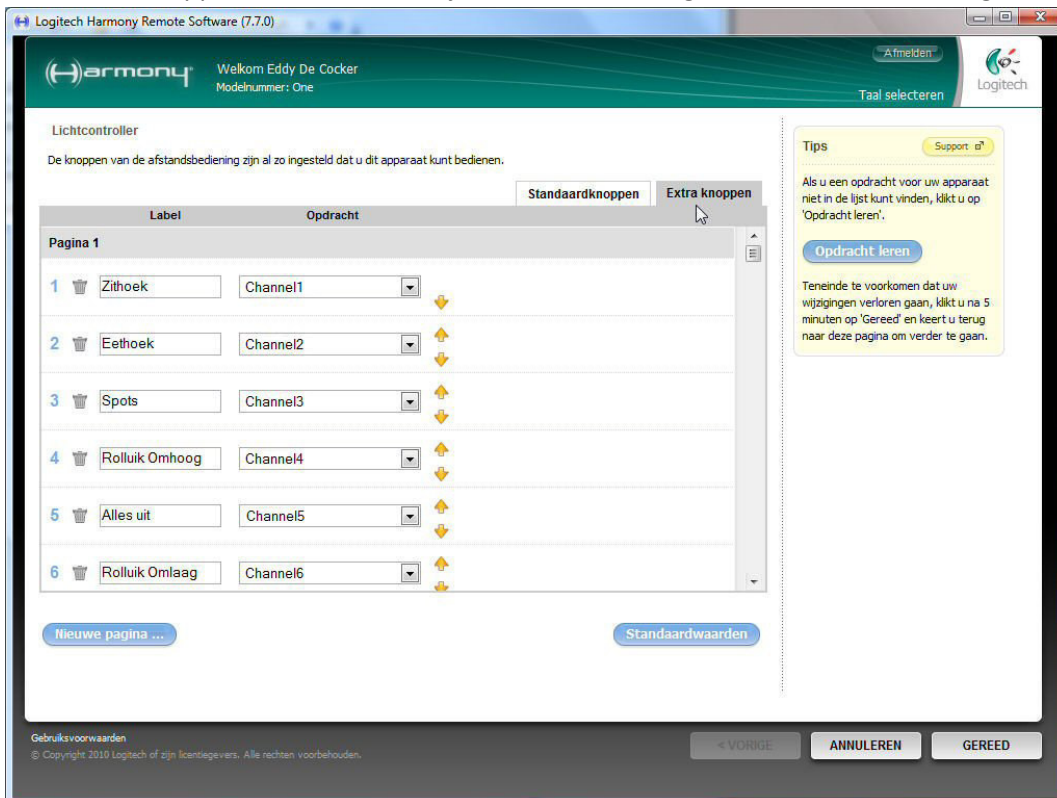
Logitech Harmony Remote Software (7.7.0)

Harmony

Welkom Eddy De Cocker
Modelnummer: One

Afmelden

Taal selecteren

Logitech

Lichtcontroller

De knoppen van de afstandsbediening zijn al zo ingesteld dat u dit apparaat kunt bedienen.

Standaardknoppen | Extra knoppen

| | | Label | Opdracht |
|---|---|---|---|
| Pagina 1 | | | |
| 1 | | Zithoek | Channel1 |
| 2 | | Eethoek | Channel2 |
| 3 | | Spots | Channel3 |
| 4 | | Rolluik Omhoog | Channel4 |
| 5 | | Alles uit | Channel5 |
| 6 | | Rolluik Omlaag | Channel6 |

Nieuwe pagina ...

Standaardwaarden

Tips

Support

Als u een opdracht voor uw apparaat niet in de lijst kunt vinden, klikt u op 'Opdracht leren'.

Opdracht leren

Teneinde te voorkomen dat uw wijzigingen verloren gaan, klikt u na 5 minuten op 'Gereed' en keert u terug naar deze pagina om verder te gaan.

Gebruiksvoorwaarden
© Copyright 2010 Logitech of zijn licentiegevers. Alle rechten voorbehouden.

< VORIGE

ANNULEREN

GEREED